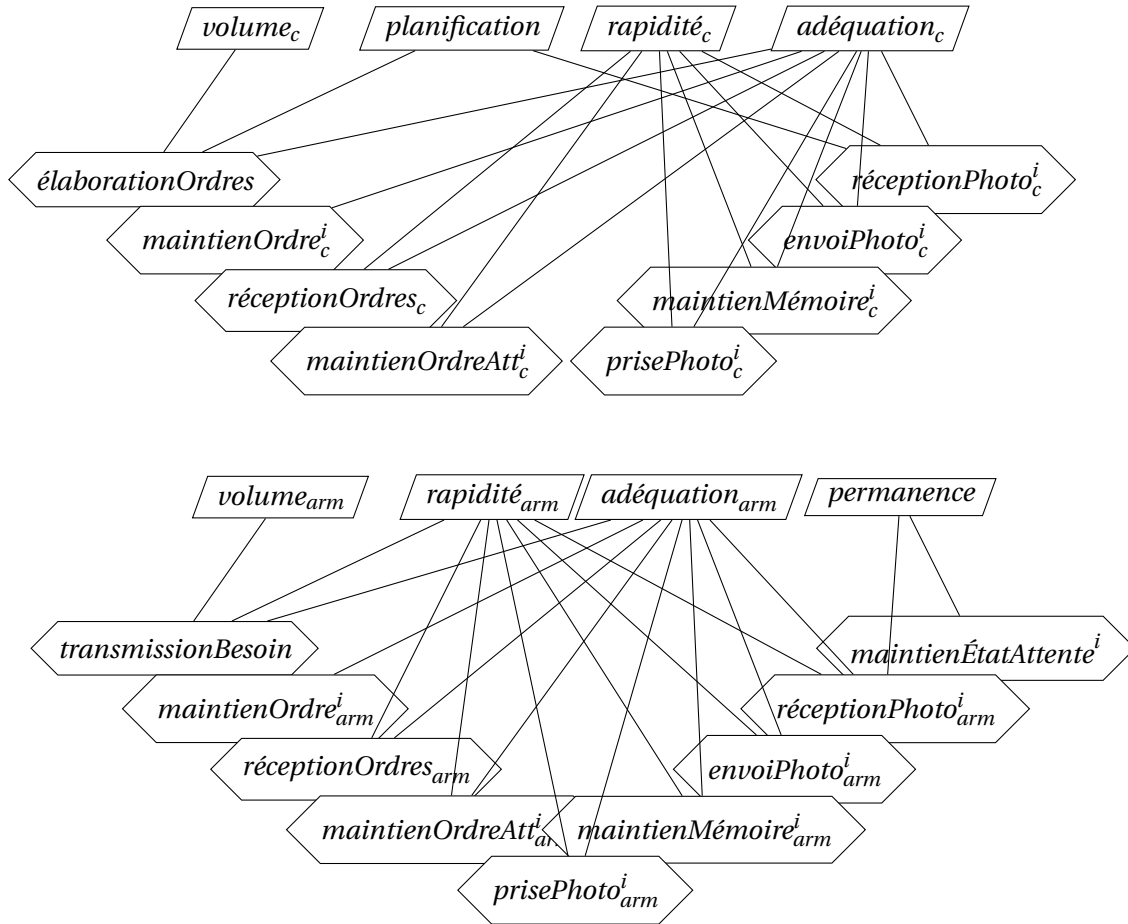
$volume_c$

$planification$

$rapidité_c$

$adéquation_c$

$élaborationOrdres$

$réceptionPhoto^i_c$

$maintienOrdre^i_c$

$envoiPhoto^i_c$

$réceptionOrdres_c$

$maintienMémoire^i_c$

$maintienOrdreAtt^i_c$

$prisePhoto^i_c$

$volume_{arm}$

$rapidité_{arm}$

$adéquation_{arm}$

$permanence$

$transmissionBesoin$

$maintienÉtatAttente^i$

$maintienOrdre^i_{arm}$

$réceptionPhoto^i_{arm}$

$réceptionOrdres_{arm}$

$envoiPhoto^i_{arm}$

$maintienOrdreAtt^i_{arm}$

$maintienMémoire^i_{arm}$

$prisePhoto^i_{arm}$